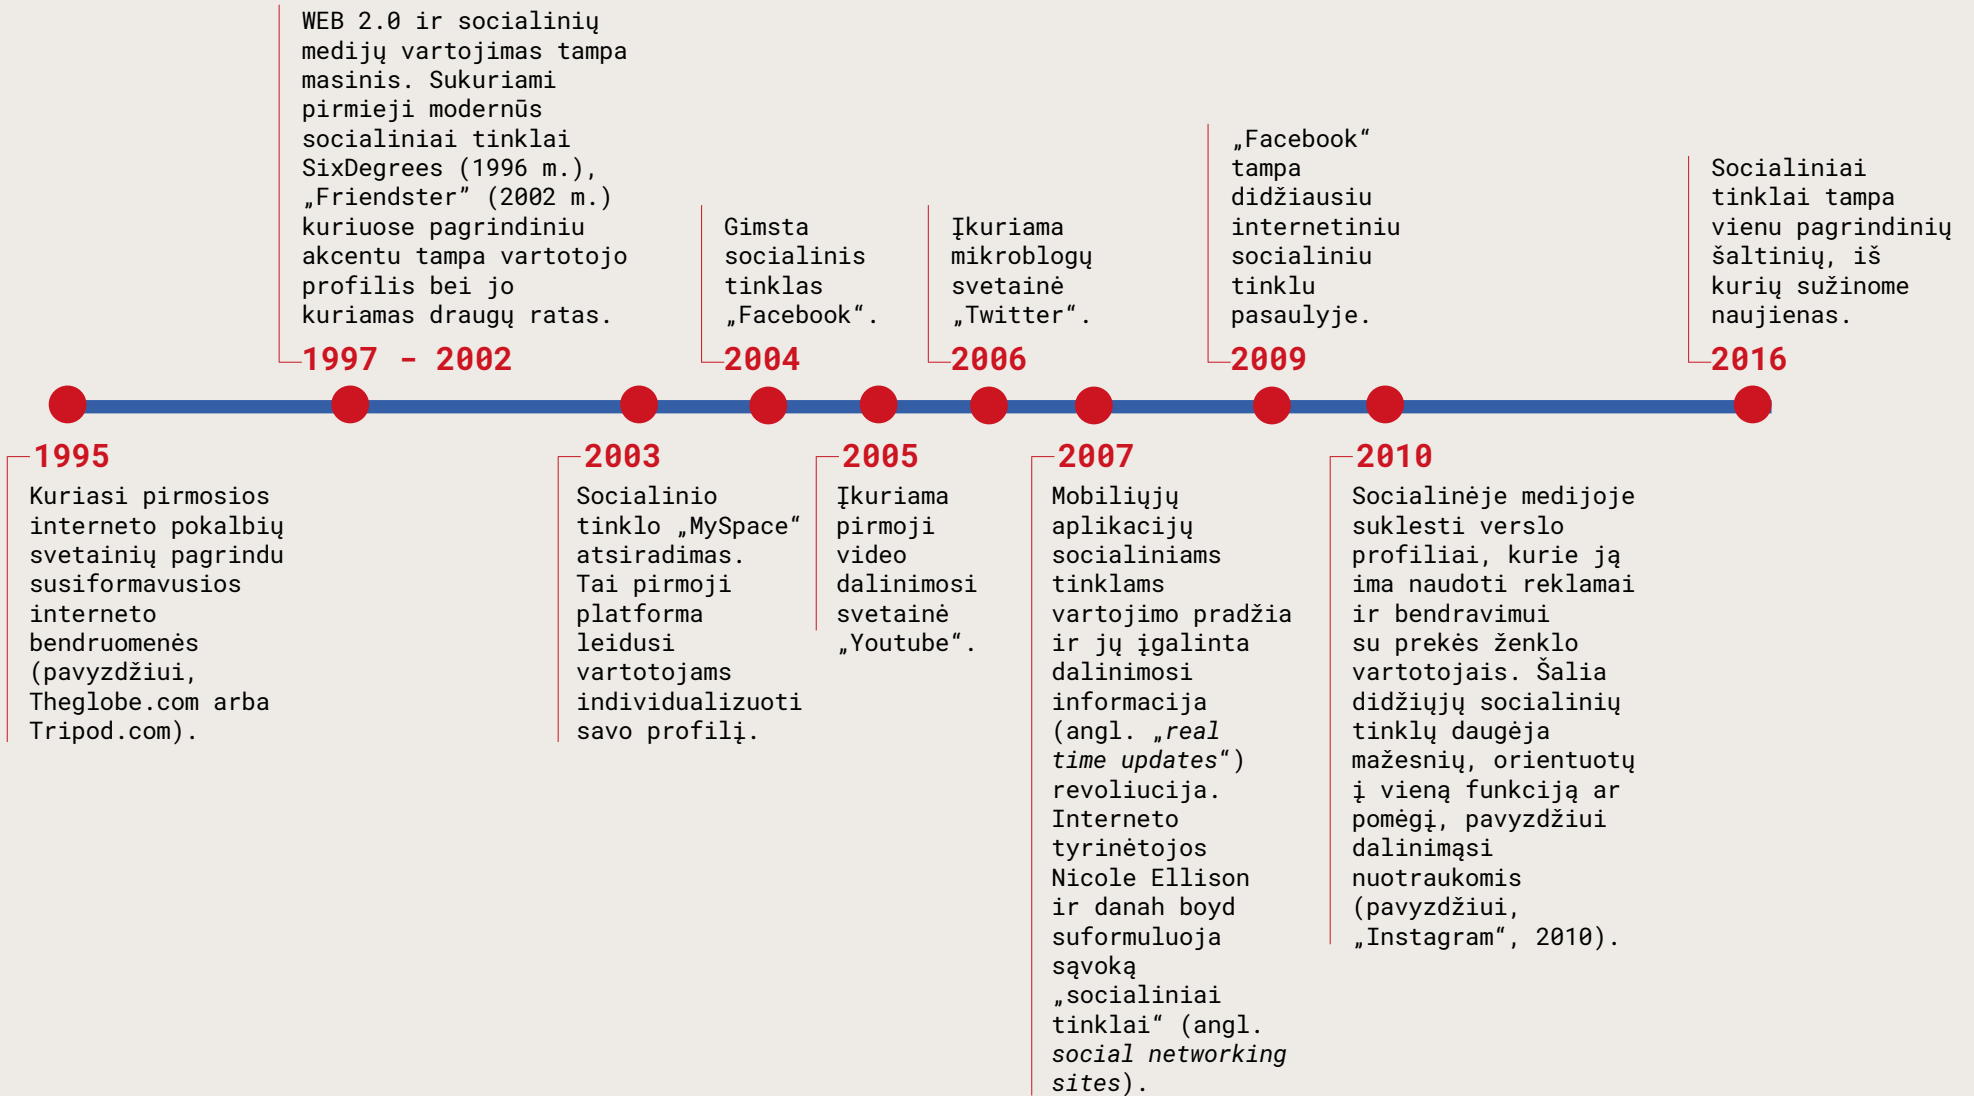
WEB 2.0 ir socialinių medijų vartojimas tampa masinis. Sukuriami pirmieji modernūs socialiniai tinklai SixDegrees (1996 m.), „Friendster" (2002 m.) kuriuose pagrindiniu akcentu tampa vartotojo profilis bei jo kuriamas draugų ratas.

1997 - 2002

Gimsta socialinis tinklas „Facebook".

2004

Įkuriama mikroblogų svetainė „Twitter".

2006

„Facebook" tampa didžiausiu internetiniu socialiniu tinklu pasaulyje.

2009

Socialiniai tinklai tampa vienu pagrindinių šaltinių, iš kurių sužinome naujienas.

2016

1995

Kuriasi pirmosios interneto pokalbių svetainių pagrindu susiformavusios interneto bendruomenės (pavyzdžiui, Theglobe.com arba Tripod.com).

2003

Socialinio tinklo „MySpace" atsiradimas. Tai pirmoji platforma leidusi vartotojams individualizuoti savo profilį.

2005

Įkuriama pirmoji video dalinimosi svetainė „Youtube".

2007

Mobiliųjų aplikacijų socialiniams tinklams vartojimo pradžia ir jų įgalinta dalinimosi informacija (angl. „*real time updates*") revoliucija. Interneto tyrinėtojos Nicole Ellison ir danah boyd suformuluoja sąvoką „socialiniai tinklai" (angl. *social networking sites*).

2010

Socialinėje medijoje suklesti verslo profiliai, kurie ją ima naudoti reklamai ir bendravimui su prekės ženklo vartotojais. Šalia didžiųjų socialinių tinklų daugėja mažesnių, orientuotų į vieną funkciją ar pomėgį, pavyzdžiui dalinimąsi nuotraukomis (pavyzdžiui, „Instagram", 2010).